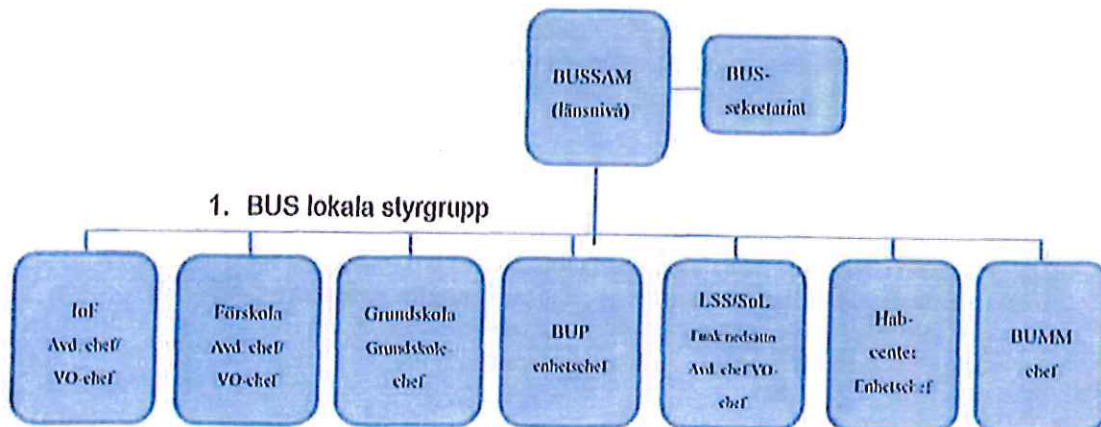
BUSSAM
(länsnivå)

BUS-
sekretariat

1. BUS lokala styrgrupp

IoF
Avd. chef/
VO-chef

Förskola
Avd. chef/
VO-chef

Grundskola
Grundskole-
chef

BUP
enhetschef

LSS/SoL
Funk nedsatta
Avd. chef VO-
chef

Hab-
center
Enhetschef

BUMM
chef